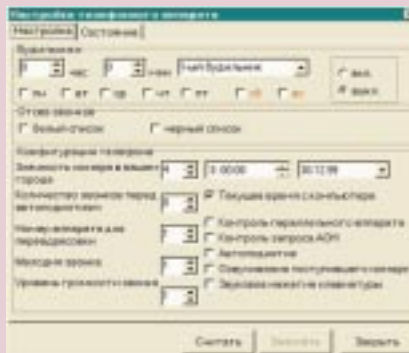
Настройка телефонного аппарата

Настройка | Состояние

Будильники

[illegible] час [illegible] мин

вкл.
выкл.

пн вт ср чт пт сб вс

Отсев звонков

белый список
черный список

Конфигурация телефона

Значность номера в вашем городе

0:00:00

00:12:00

Количество звонков перед автоответом

Текущее время с компьютера

Номер алгоритма для переадресации

Контроль параллельного аппарата

Контроль запроса АОН

Автоопределение

Мелодия звонка

Озвучивание поступившего номера

Уровень громкости звонка

Звуковое нажатие клавиатуры

Считать | Записать | Закрыть